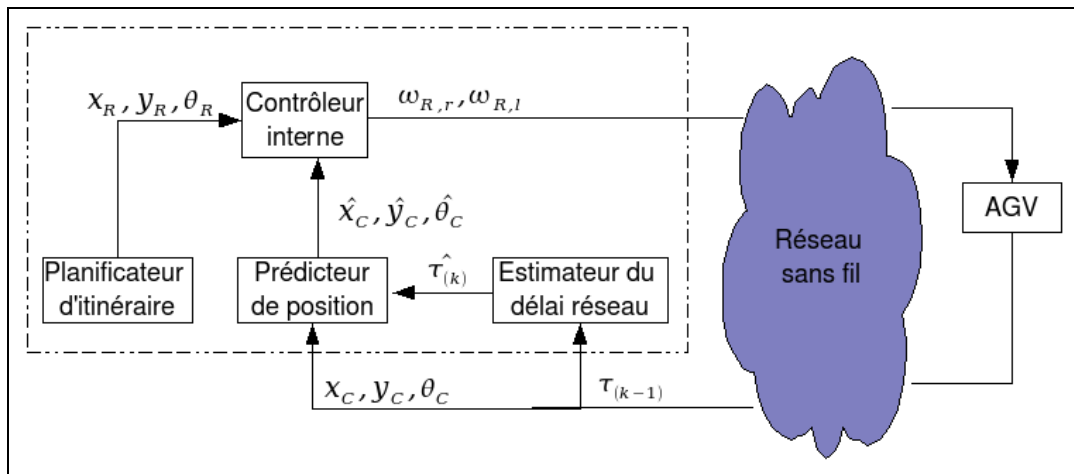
$x_R, y_R, \theta_R$

Contrôleur interne

$\omega_{R,r}, \omega_{R,l}$

$\hat{x}_C, \hat{y}_C, \hat{\theta}_C$

Planificateur d'itinéraire

Prédicteur de position

$\hat{\tau}_{(k)}$

Estimateur du délai réseau

Réseau sans fil

AGV

$x_C, y_C, \theta_C$

$\tau_{(k-1)}$